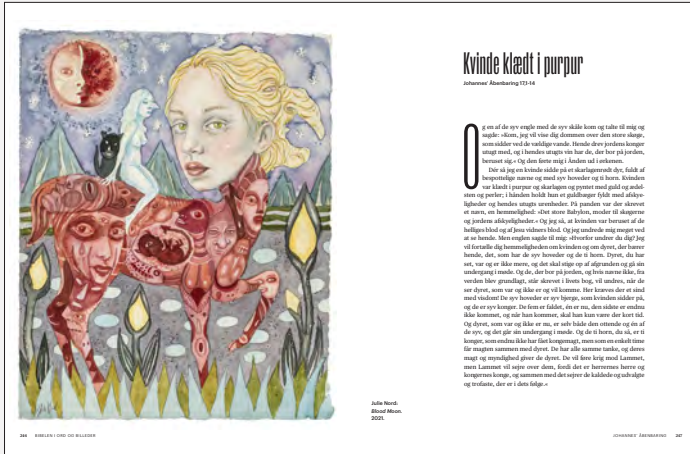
Kvinde klædt i purpur

Johannes' Åbenbaring 17,1-14

Og en af de syv engle med de syv skåle kom og talte til mig og sagde: »Kom, jeg vil vise dig dommen over den store skøge, som sidder ved de vældige vande. Hende drev jordens konger utugt med, og i hendes utugts vin har de, der bor på jorden, beruset sig.« Og den førte mig i Ånden ud i ørkenen.

Der så jeg en kvinde sidde på et skarlagenrødt dyr, fuldt af bespottelige navne og med syv hoveder og ti horn. Kvinden var klædt i purpur og skarlagen og pyntet med guld og ædelsten og perler; i hånden holdt hun et guldbæger fyldt med afskyeligheder og hendes utugts urenhed. På panden var der skrevet et navn, en hemmelighed: »Det store Babylon, moder til skøgerne og jordens afskyeligheder.« Og jeg så, at kvinden var beruset af de helliges blod og af Jesu vidners blod. Og jeg undrede mig meget ved at se hende. Men englen sagde til mig: »Hvorfor undrer du dig? Jeg vil fortælle dig hemmeligheden om kvinden og om dyret, der bærer hende, det, som har de syv hoveder og de ti horn. Dyret, du har set, var og er ikke mere, og det skal stige op af afgrunden og gå sin undergang i møde. Og de, der bor på jorden, og hvis navne ikke, fra verden blev grundlagt, står skrevet i livets bog, vil undres, når de ser dyret, som var og ikke er og vil komme. Her kræves der et sind med visdom! De syv hoveder er syv bjerge, som kvinden sidder på, og de er syv konger. De fem er faldet, én er nu, den sidste er endnu ikke kommet, og når han kommer, skal han kun være der kort tid. Og dyret, som var og ikke er nu, er selv både den ottende og ét af de syv, og det går sin undergang i møde. Og de ti horn, du så, er ti konger, som endnu ikke har fået kongemagt, men som en enkelt time får magten sammen med dyret. De har alle samme tanke, og deres magt og myndighed giver de dyret. De vil føre krig mod Lammet, men Lammet vil sejre over dem, fordi det er herrernes herre og kongernes konge, og sammen med det sejrer de kaldede og udvalgte og trofaste, der er i dets følge.«

Julie Nord:
Blood Moon.
2021.

246 BIBELEN I ORD OG BILLEDER

JOHANNES' ÅBENBARING 247